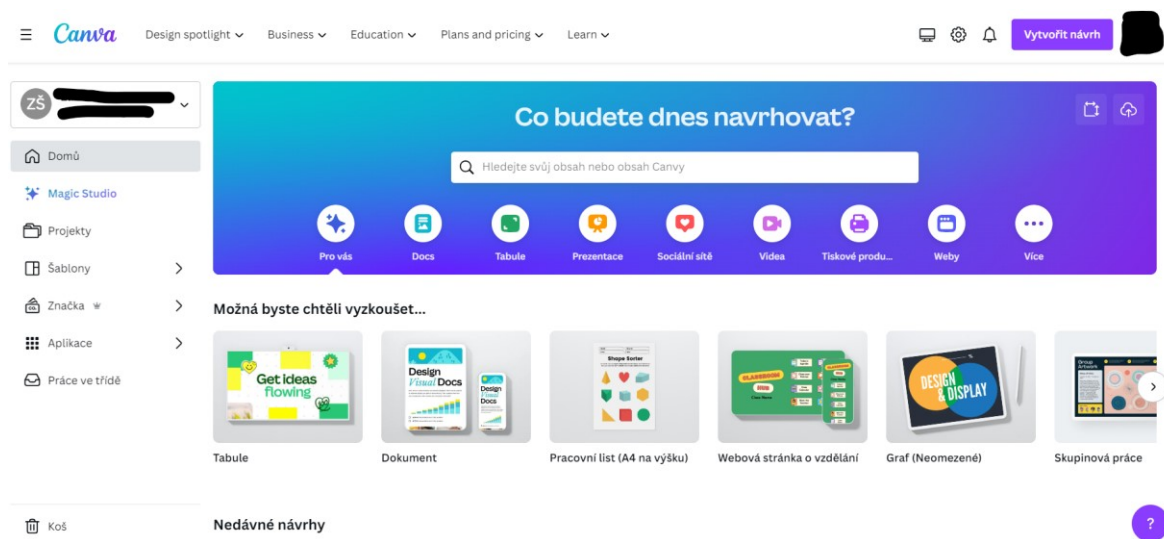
Canva Design spotlight Business Education Plans and pricing Learn Vytvořit návrh

ZŠ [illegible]

Domů
Magic Studio
Projekty
Šablony
Značka
Aplikace
Práce ve třídě

Koš

Co budete dnes navrhovat?

Hledejte svůj obsah nebo obsah Canvy

Pro vás
Docs
Tabule
Prezentace
Sociální sítě
Videa
Tiskové produ...
Weby
Více

Možná byste chtěli vyzkoušet...

Get ideas flowing
Tabule

Design Visual Docs
Dokument

Shape Sorter
Pracovní list (A4 na výšku)

CLASSROOM
Webová stránka o vzdělání

DESIGN & DISPLAY
Graf (Neomezené)

Group Artwork
Skupinová práce

Nedávné návrhy

?